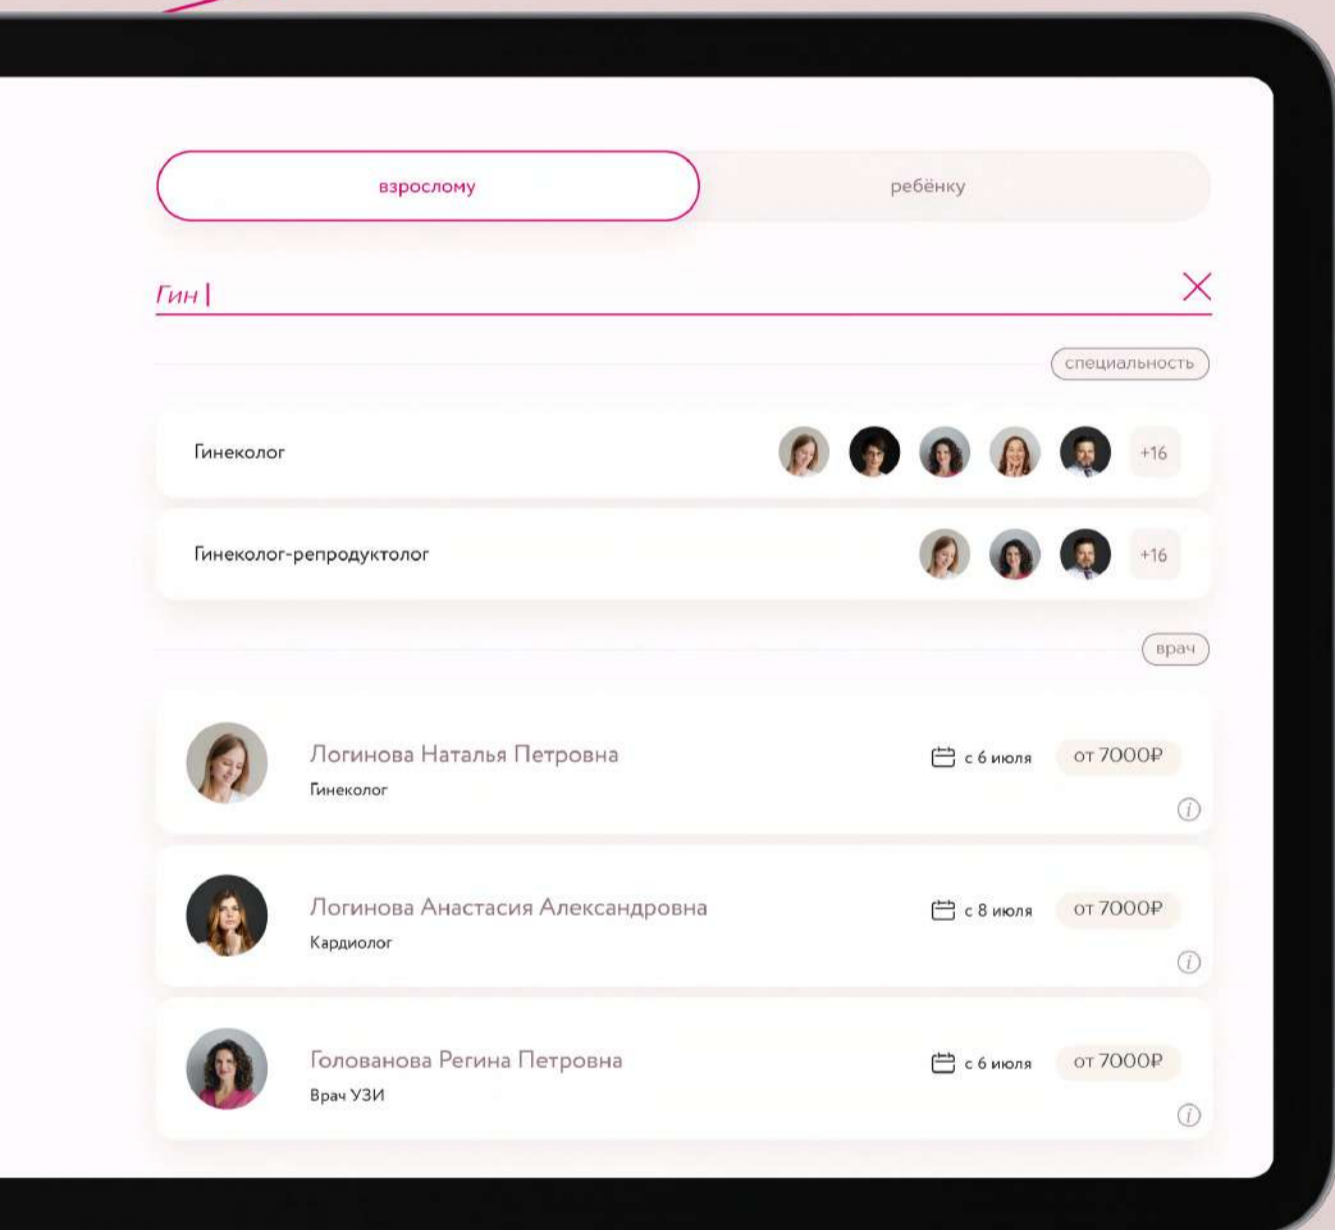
взрослому

ребёнку

Гин |

специальность

Гинеколог

+16

Гинеколог-репродуктолог

+16

врач

Логинова Наталья Петровна
Гинеколог

с 6 июля

от 7000₽

Логинова Анастасия Александровна
Кардиолог

с 8 июля

от 7000₽

Голованова Регина Петровна
Врач УЗИ

с 6 июля

от 7000₽